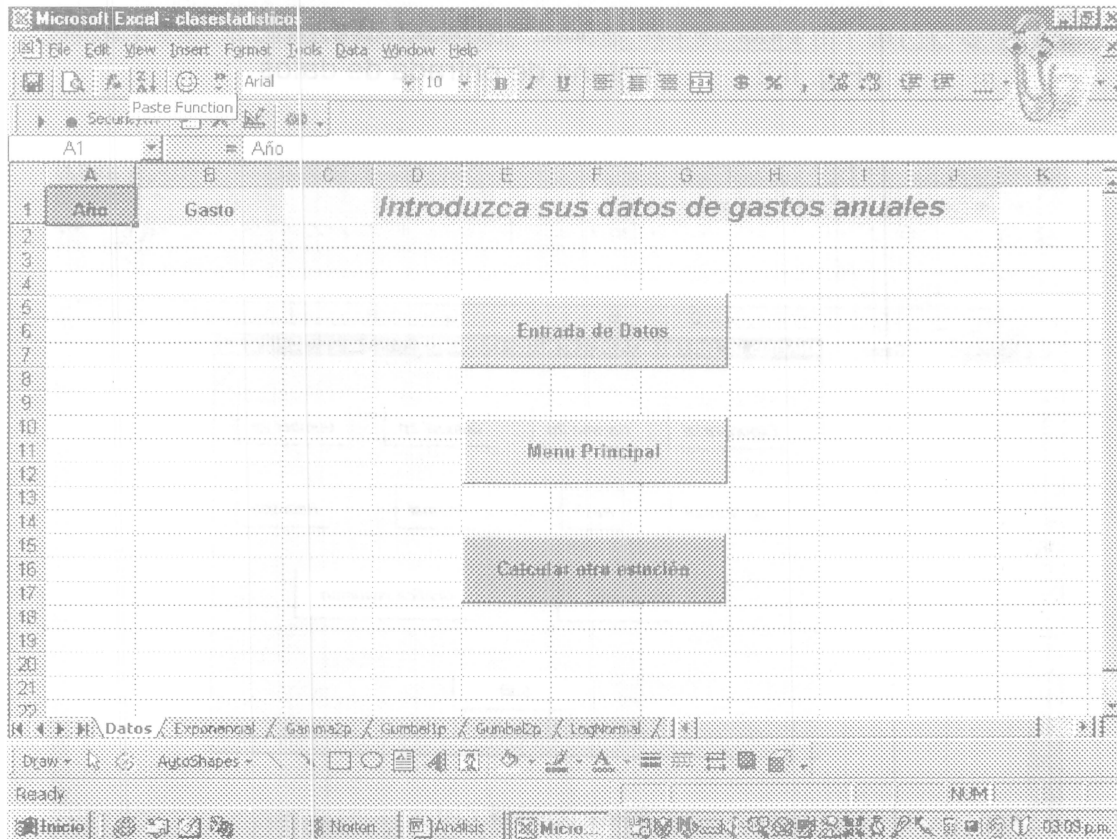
Microsoft Excel - clasestadisticos

File Edit View Insert Format Tools Data Window Help

Arial 10

Paste Function

Security...

A1 = Año

| | A | B | C | D | E | F | G | H | I | J | K |
|---|---|---|---|---|---|---|---|---|---|---|---|
| 1 | Año | Gasto | | | | | | | | | |
| 2 | | | | | | | | | | | |
| 3 | | | | | | | | | | | |
| 4 | | | | | | | | | | | |
| 5 | | | | | | | | | | | |
| 6 | | | | | | | | | | | |
| 7 | | | | | | | | | | | |
| 8 | | | | | | | | | | | |
| 9 | | | | | | | | | | | |
| 10 | | | | | | | | | | | |
| 11 | | | | | | | | | | | |
| 12 | | | | | | | | | | | |
| 13 | | | | | | | | | | | |
| 14 | | | | | | | | | | | |
| 15 | | | | | | | | | | | |
| 16 | | | | | | | | | | | |
| 17 | | | | | | | | | | | |
| 18 | | | | | | | | | | | |
| 19 | | | | | | | | | | | |
| 20 | | | | | | | | | | | |
| 21 | | | | | | | | | | | |

Introduzca sus datos de gastos anuales

Entrada de Datos

Menu Principal

Calcular otra estación

Datos / Exponencial / Gamma2p / Gumbel1p / Gumbel2p / LogNormal /

Draw AutoShapes

Ready NUM

Inicio Norton Analisis Micro... 03:09 p.m.